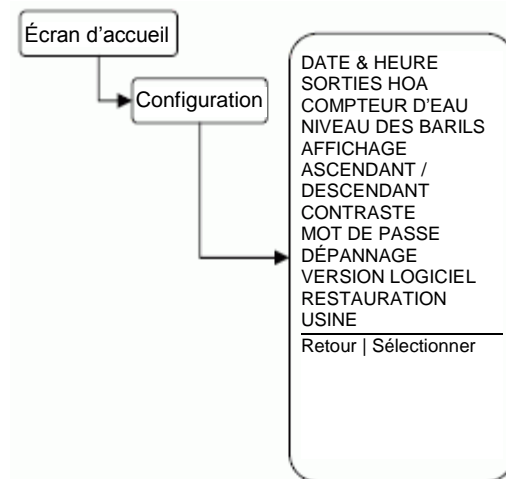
Écran d’accueil

Configuration

DATE & HEURE
SORTIES HOA
COMPTEUR D’EAU
NIVEAU DES BARILS
AFFICHAGE
ASCENDANT / DESCENDANT
CONTRASTE
MOT DE PASSE
DÉPANNAGE
VERSION LOGICIEL
RESTAURATION USINE

Retour | Sélectionner